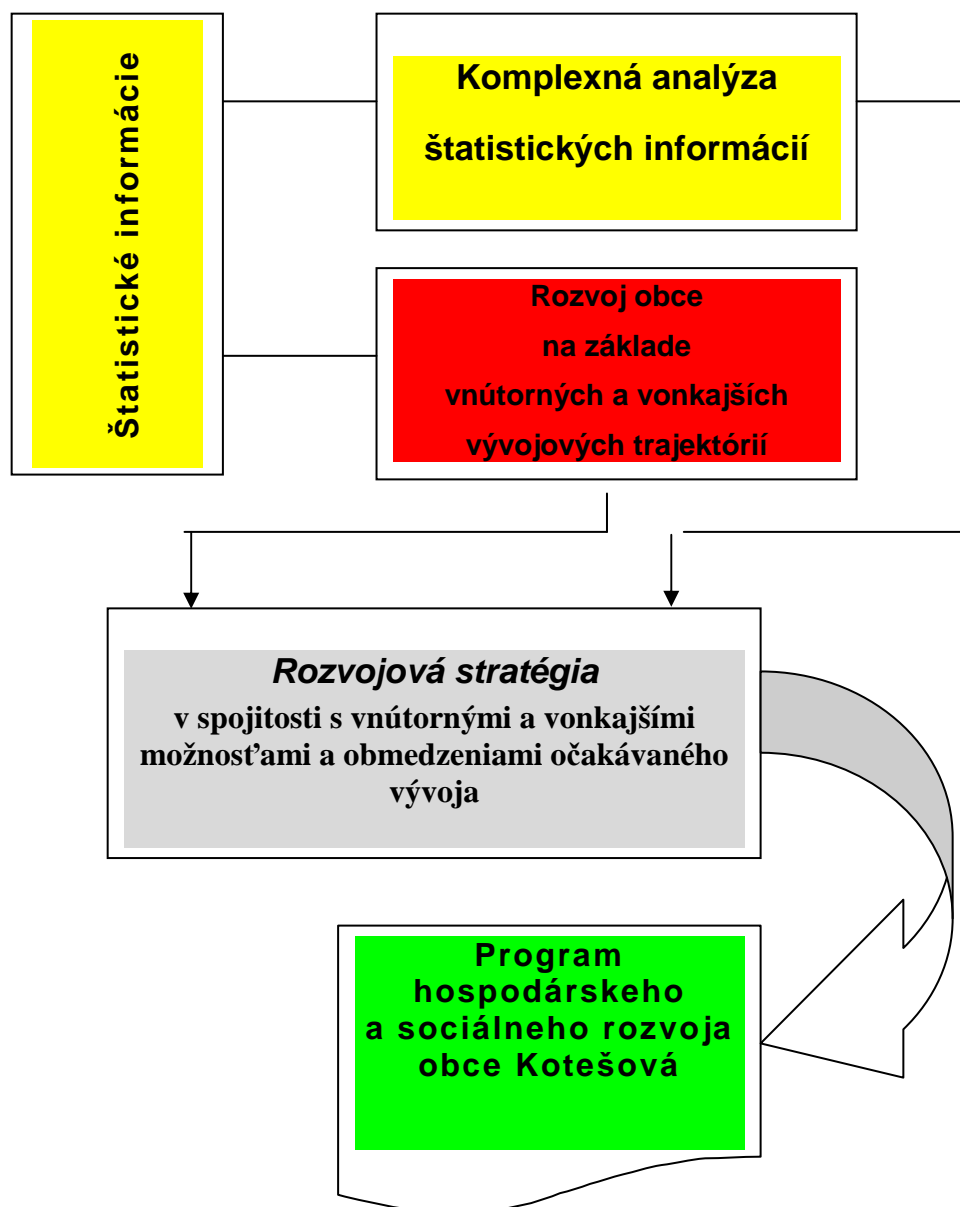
Štatistické informácie

Komplexná analýza štatistických informácií

Rozvoj obce na základe vnútorných a vonkajších vývojových trajektórií

Rozvojová stratégia
v spojitosti s vnútornými a vonkajšími možnosťami a obmedzeniami očakávaného vývoja

Program hospodárskeho a sociálneho rozvoja obce Kotešová